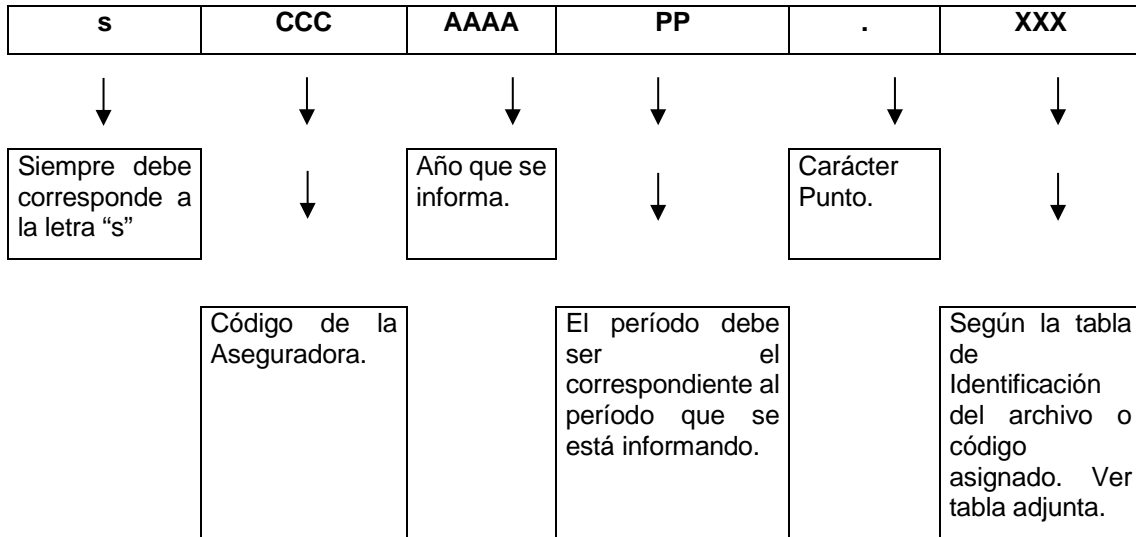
| s | CCC | AAAA | PP | . | XXX |
|---|---|---|---|---|---|

Siempre debe corresponde a la letra “s”

Año que se informa.

Carácter Punto.

Código de la Aseguradora.

El período debe ser el correspondiente al período que se está informando.

Según la tabla de Identificación del archivo o código asignado. Ver tabla adjunta.